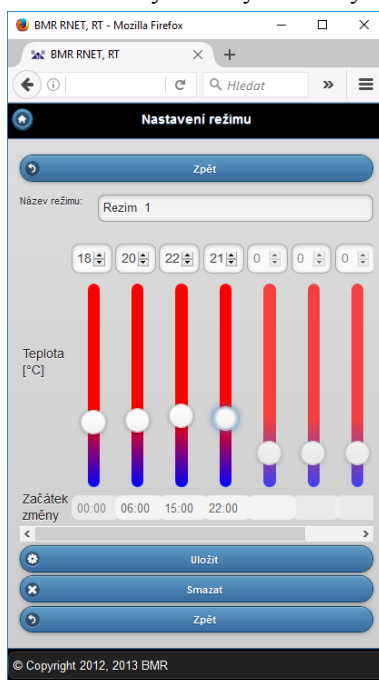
BMR RNET, RT - Mozilla Firefox

BMR RNET, RT

Hledat

Nastavení režimu

Zpět

Název režimu:

Rezim 1

18

20

22

21

0

0

0

Teplota [°C]

Začátek změny

00:00

06:00

15:00

22:00

Uložit

Smazat

Zpět

© Copyright 2012, 2013 BMR